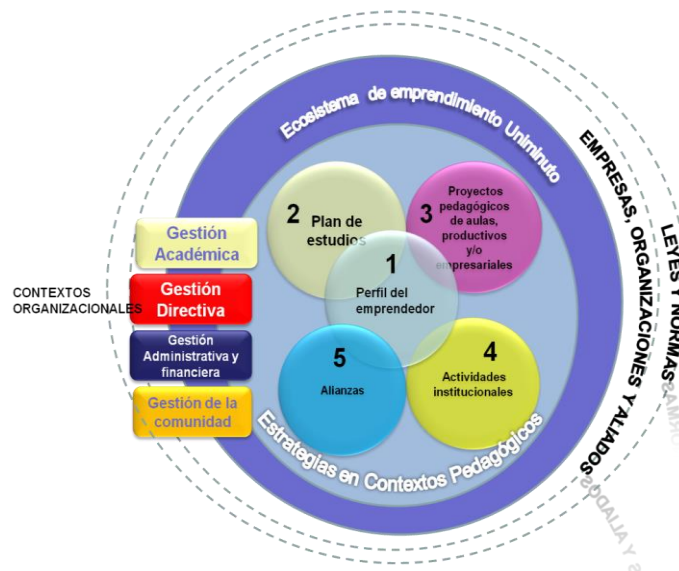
Ecosistema de emprendimiento Uniminuto

EMPRESAS, ORGANIZACIONES Y ALIADOS

LEYES Y NORMAS

CONTEXTOS ORGANIZACIONALES

Gestión Académica

Gestión Directiva

Gestión Administrativa y financiera

Gestión de la comunidad

2 Plan de estudios

3 Proyectos pedagógicos de aulas, productivos y/o empresariales

1 Perfil del emprendedor

5 Alianzas

4 Actividades institucionales

Estrategias en Contextos Pedagógicos